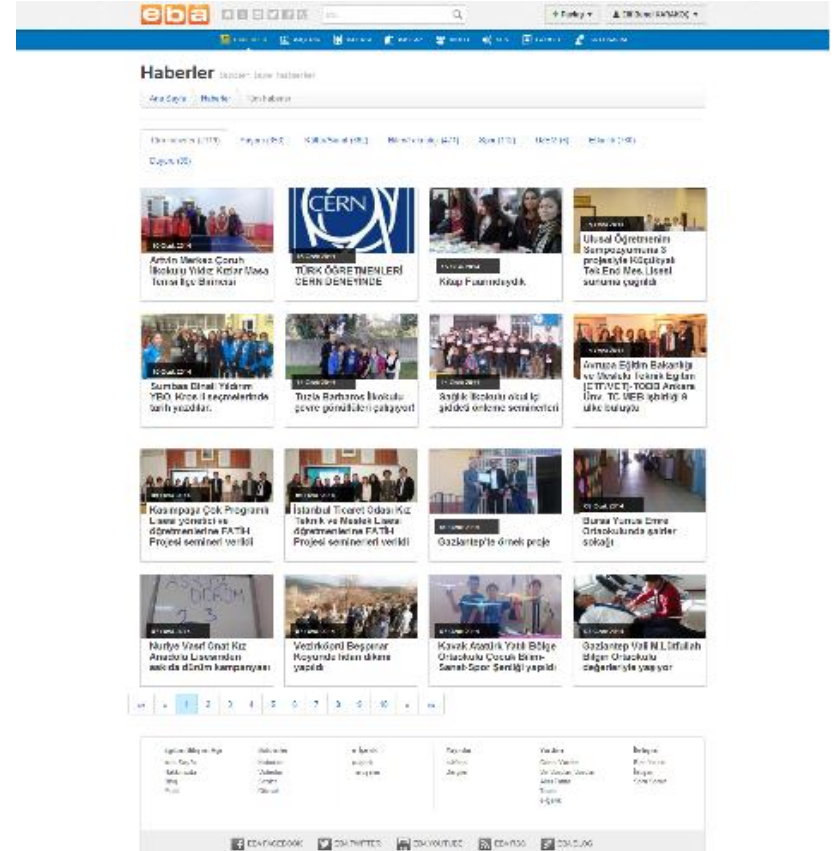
eba

+ Ekle | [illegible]

Haberler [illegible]

Ana Sayfa | Haberler | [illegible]

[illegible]

Artvin Merkez Çoruh İlkokulu Yıldız Kızlar Masa Tenisi İlçe Birincisi

TÜRK ÖĞRETMENLERİ CERN DENEYİNDE

Kitap Fuarındaydık

Ulusal Öğretmenim Sempozyumuna 3 projesiyle Küçükyalı Tek End Mes. Lisesi sunumu çağrıldı

Sumbas Dinali Yıldırım YBO. Kros il seçmelerinde tarih yazdılar.

Tuzla Barbaros İlkokulu çevre gönüllüleri çalışıyor!

Sağlık İlkokulu okul içi şiddeti önleme seminerleri

Avrupa Eğitim Bakanlığı ve Mesleki Teknik Eğitim (ETF/VET)-TOBB Ankara Üniv. TC MEB işbirliği 9 ülke buluştu

Kasımpaşa Çok Programlı Lisesi yönetici ve öğretmenlerine FATİH Projesi semineri verildi

İstanbul Ticaret Odası Kız Teknik ve Meslek Lisesi öğretmenlerine FATİH Projesi semineri verildi

Gaziantep'te örnek proje

Bursa Yunus Emre Ortaokulunda şairler sokağı

Nurdye Vasıf Onat Kız Anadolu Lisesinden atıkla dönüm kampanyası

Vezirköprü Beşpınar Köyünde fidan dikimi yapıldı

Kavak Atatürk Yatılı Bölge Ortaokulu Çocuk Bilim-Sanat-Spor Şenliği yapıldı

Gaziantep Vali M. Lütfullah Bilgin Ortaokulu değerleriyle yaşıyor

« ‹ 1 2 3 4 5 6 7 8 9 10 › »

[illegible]

EBA FACEBOOK | EBA TWITTER | EBA YOUTUBE | EBA RSS | EBA BLOG